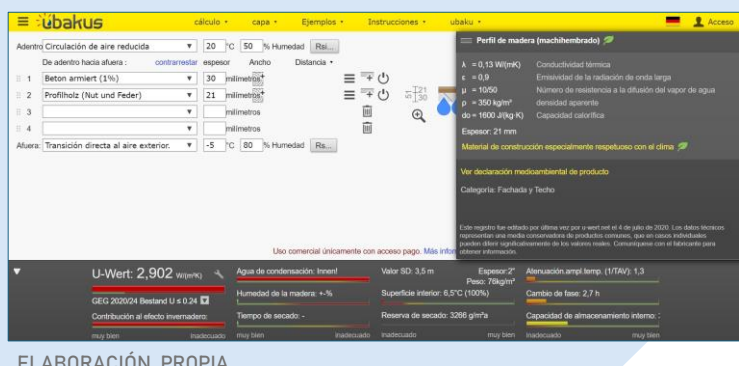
≡ ubakus cálculo ▾ capa ▾ Ejemplos ▾ Instrucciones ▾ ubaku ▾ Acceso

Adentro Circulación de aire reducida ▾ 20 °C 50 % Humedad Rsi...

De adentro hacia afuera : contrarrestar espesor Ancho Distancia ▾

1 Beton armiert (1%) ▾ 30 milímetros

2 Profilholz (Nut und Feder) ▾ 21 milímetros

3 ▾ milímetros

4 ▾ milímetros

Afuera: Transición directa al aire exterior. ▾ -5 °C 80 % Humedad Rs...

Perfil de madera (machihembrado)

λ = 0,13 W/(mK) Conductividad térmica
ε = 0,9 Emisividad de la radiación de onda larga
μ = 10/50 Número de resistencia a la difusión del vapor de agua
ρ = 350 kg/m³ densidad aparente
do = 1600 J/(kg·K) Capacidad calorífica

Espesor: 21 mm

Material de construcción especialmente respetuoso con el clima

Ver declaración medioambiental de producto

Categoría: Fachada y Techo

Este registro fue editado por última vez por u-wert.net el 4 de julio de 2020. Los datos técnicos representan una media conservadora de productos comunes, que en casos individuales pueden diferir significativamente de los valores reales. Comuníquese con el fabricante para obtener información.

Uso comercial únicamente con acceso pago. Más infor

U-Wert: 2,902 W/(m²K)

GEG 2020/24 Bestand U ≤ 0.24

Contribución al efecto invernadero:

muy bien inadecuado

Agua de condensación: Innen!

Humedad de la madera: +-%

Tiempo de secado: -

muy bien inadecuado

Valor SD: 3,5 m Espesor:2" Peso: 78kg/m²

Superficie interior: 6,5°C (100%)

Reserva de secado: 3266 g/m²a

inadecuado muy bien

Atenuación.ampl.temp. (1/TAV): 1,3

Cambio de fase: 2,7 h

Capacidad de almacenamiento interno:

inadecuado muy bien

ELABORACIÓN PROPIA